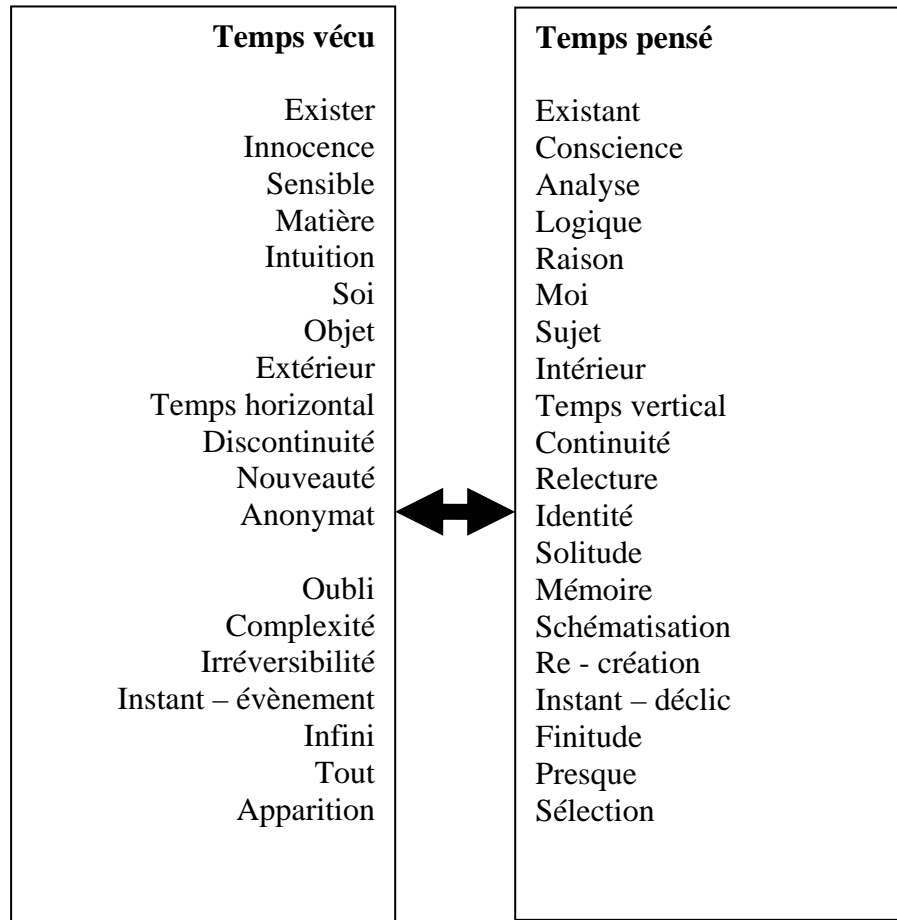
**Temps vécu**

Exister
Innocence
Sensible
Matière
Intuition
Soi
Objet
Extérieur
Temps horizontal
Discontinuité
Nouveauté
Anonymat

Oubli
Complexité
Irréversibilité
Instant – évènement
Infini
Tout
Apparition

**Temps pensé**

Existant
Conscience
Analyse
Logique
Raison
Moi
Sujet
Intérieur
Temps vertical
Continuité
Relecture
Identité
Solitude
Mémoire
Schématisation
Re - création
Instant – déclic
Finitude
Presque
Sélection